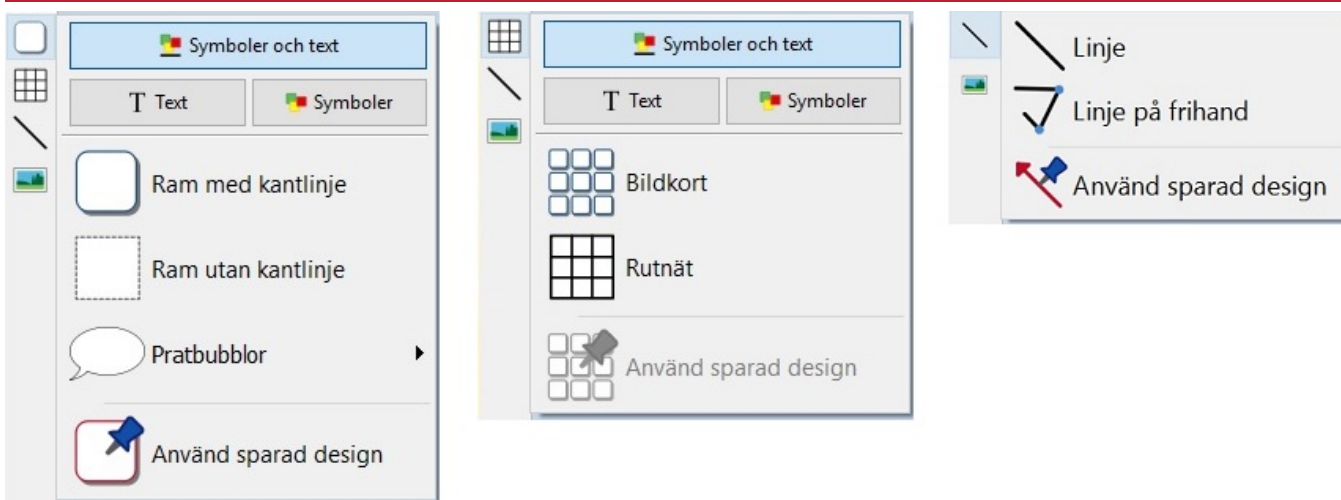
Symboler och text

T Text

Symboler

Ram med kantlinje

Ram utan kantlinje

Pratbubblor

Använd sparad design

Symboler och text

T Text

Symboler

Bildkort

Rutnät

Använd sparad design

Linje

Linje på frihand

Använd sparad design